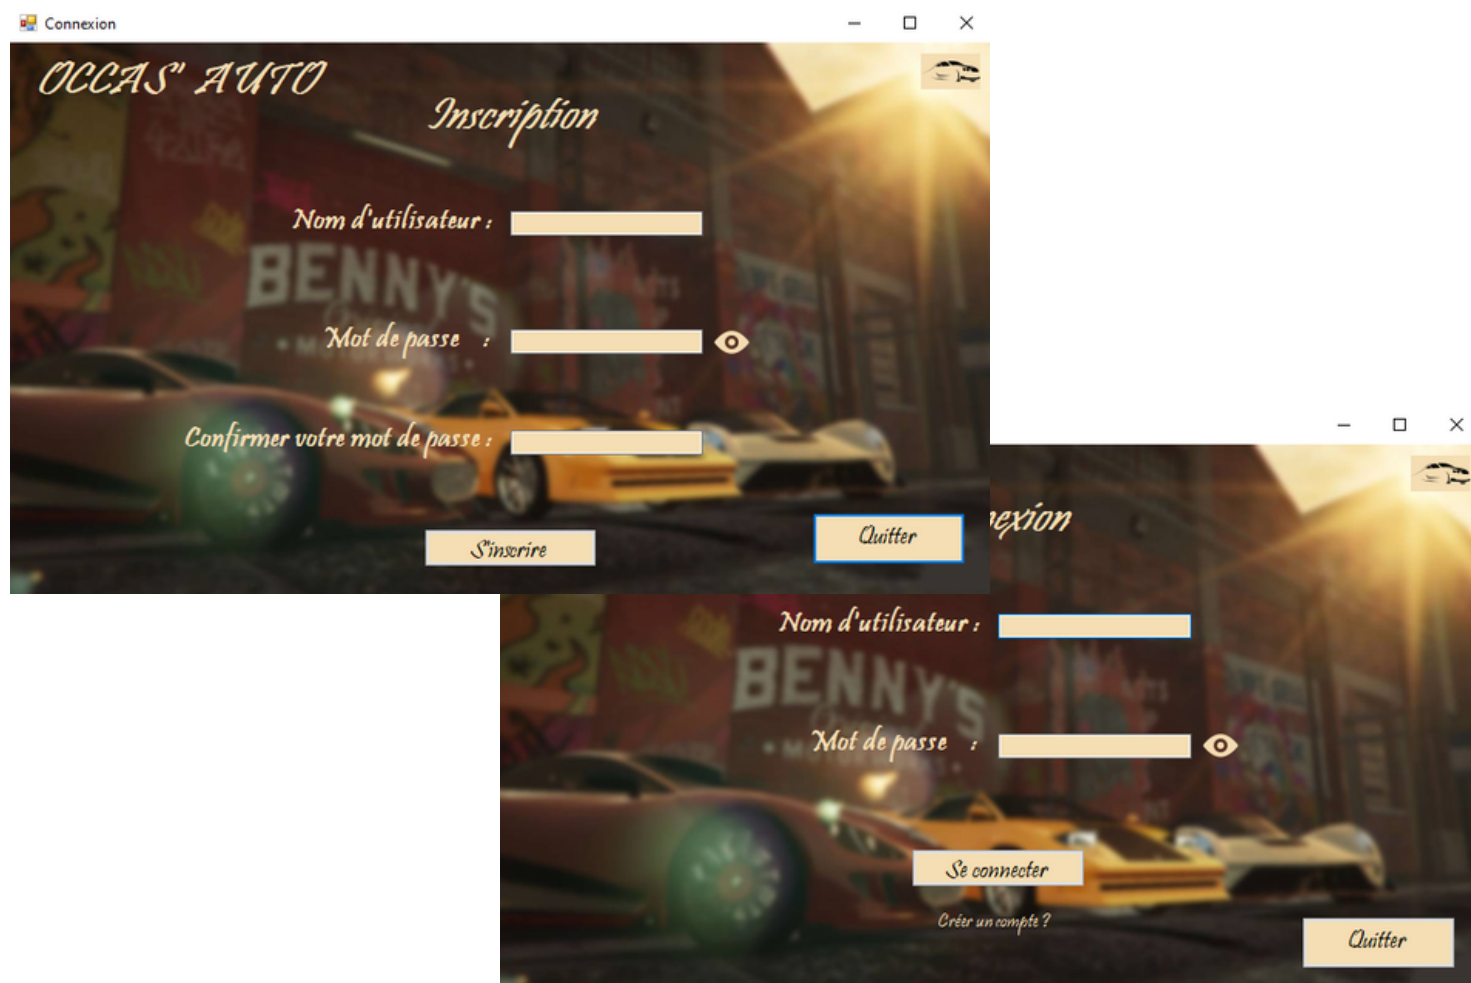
Connexion

OCCAS' AUTO

Inscription

Nom d'utilisateur :

Mot de passe :

Confirmer votre mot de passe :

S'inscrire

Quitter

BENNY'S

nexion

Nom d'utilisateur :

Mot de passe :

Se connecter

Créer un compte ?

Quitter

BENNY'S